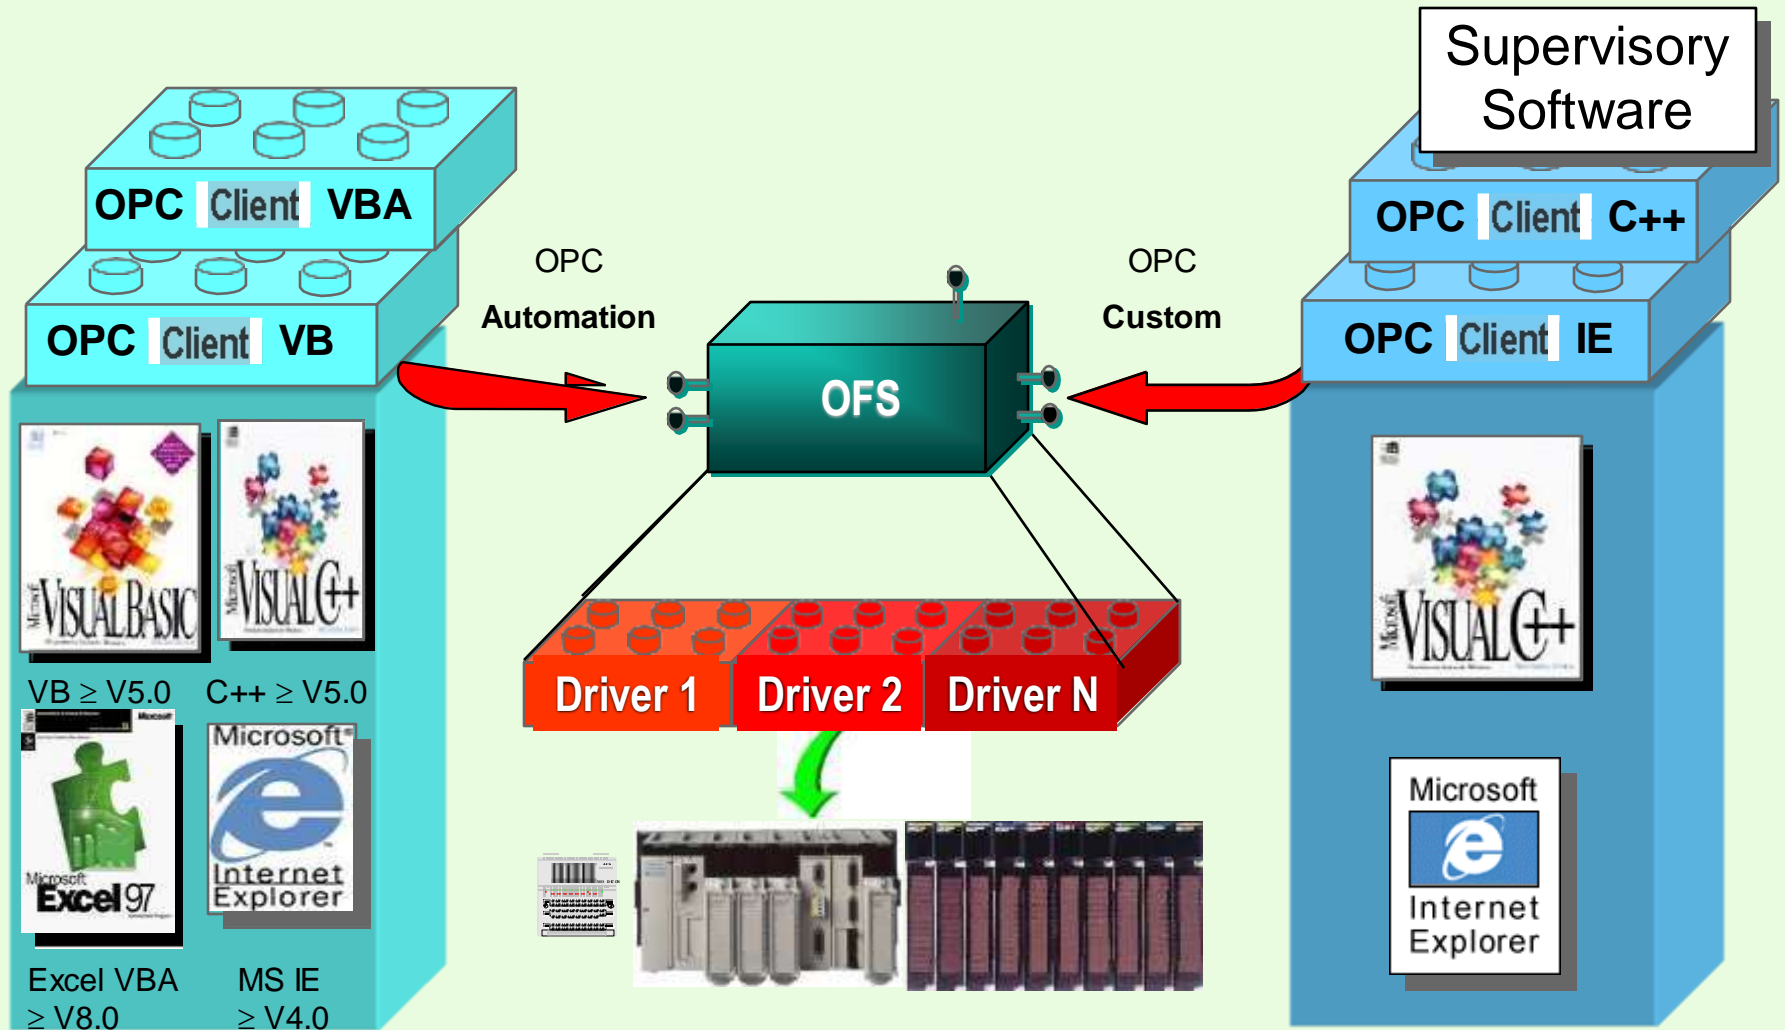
Supervisory Software

OPC Client VBA

OPC Client VB

OPC Automation

OPC Custom

OPC Client C++

OPC Client IE

OFS

Microsoft VISUAL BASIC

Microsoft VISUAL C++

VB $\geq$ V5.0

C++ $\geq$ V5.0

Microsoft Excel 97

Microsoft Internet Explorer

Excel VBA $\geq$ V8.0

MS IE $\geq$ V4.0

Driver 1

Driver 2

Driver N

Microsoft VISUAL C++

Microsoft Internet Explorer